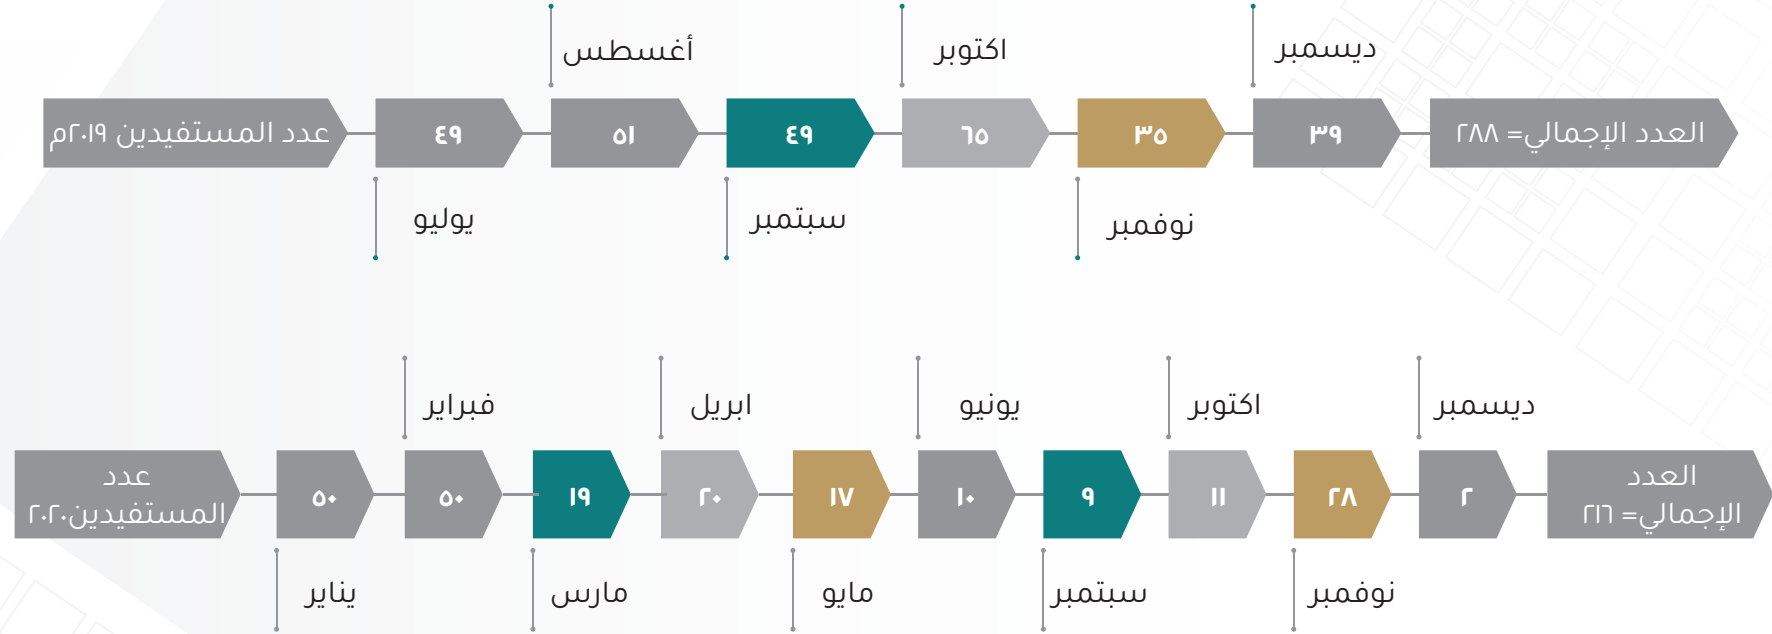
العدد الإجمالي= ٢٨٨

ديسمبر
٣٩

نوفمبر
٣٥

اكتوبر
٦٥

سبتمبر
٤٩

أغسطس
٥١

يوليو
٤٩

عدد المستفيدين ٢٠١٩م

العدد الإجمالي= ٢١٦

ديسمبر
٢

نوفمبر
٢٨

اكتوبر
١١

سبتمبر
٩

يونيو
١٠

مايو
١٧

ابريل
٢٠

مارس
١٩

فبراير
٥٠

يناير
٥٠

عدد المستفيدين٢٠٢٠